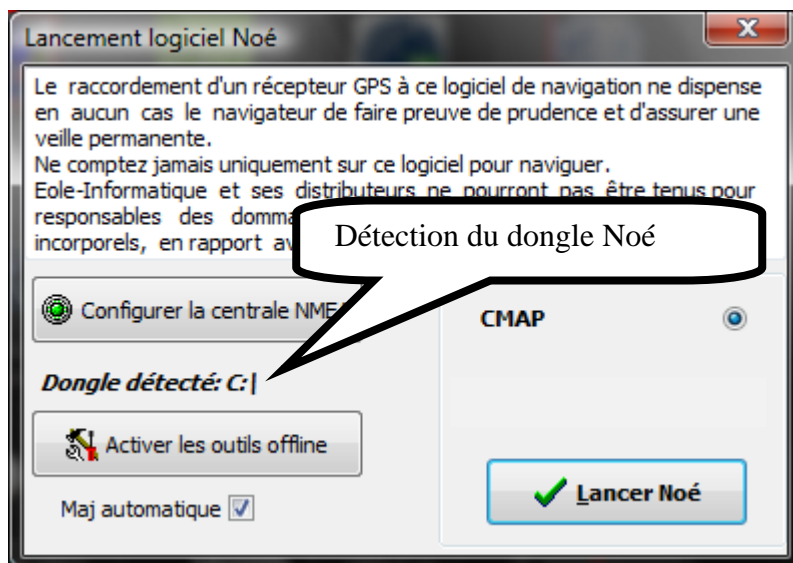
Lancement logiciel Noé

Le raccordement d'un récepteur GPS à ce logiciel de navigation ne dispense en aucun cas le navigateur de faire preuve de prudence et d'assurer une veille permanente.
Ne comptez jamais uniquement sur ce logiciel pour naviguer.
Eole-Informatique et ses distributeurs ne pourront pas être tenus pour responsables des domma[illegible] incorporels, en rapport av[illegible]

Détection du dongle Noé

Configurer la centrale NME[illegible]

CMAP

Dongle détecté: C:|

Activer les outils offline

Maj automatique

Lancer Noé